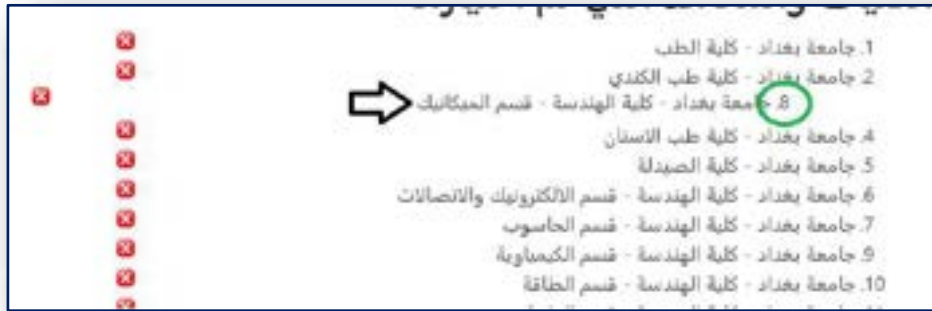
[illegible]

1. جامعة بغداد - كلية الطب
2. جامعة بغداد - كلية طب الكندي
8. جامعة بغداد - كلية الهندسة - قسم الميكانيك
4. جامعة بغداد - كلية طب الاسنان
5. جامعة بغداد - كلية الصيدلة
6. جامعة بغداد - كلية الهندسة - قسم الالكترونيك والاتصالات
7. جامعة بغداد - كلية الهندسة - قسم الحاسوب
9. جامعة بغداد - كلية الهندسة - قسم الكيمياوية
10. جامعة بغداد - كلية الهندسة - قسم الطاقة
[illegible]